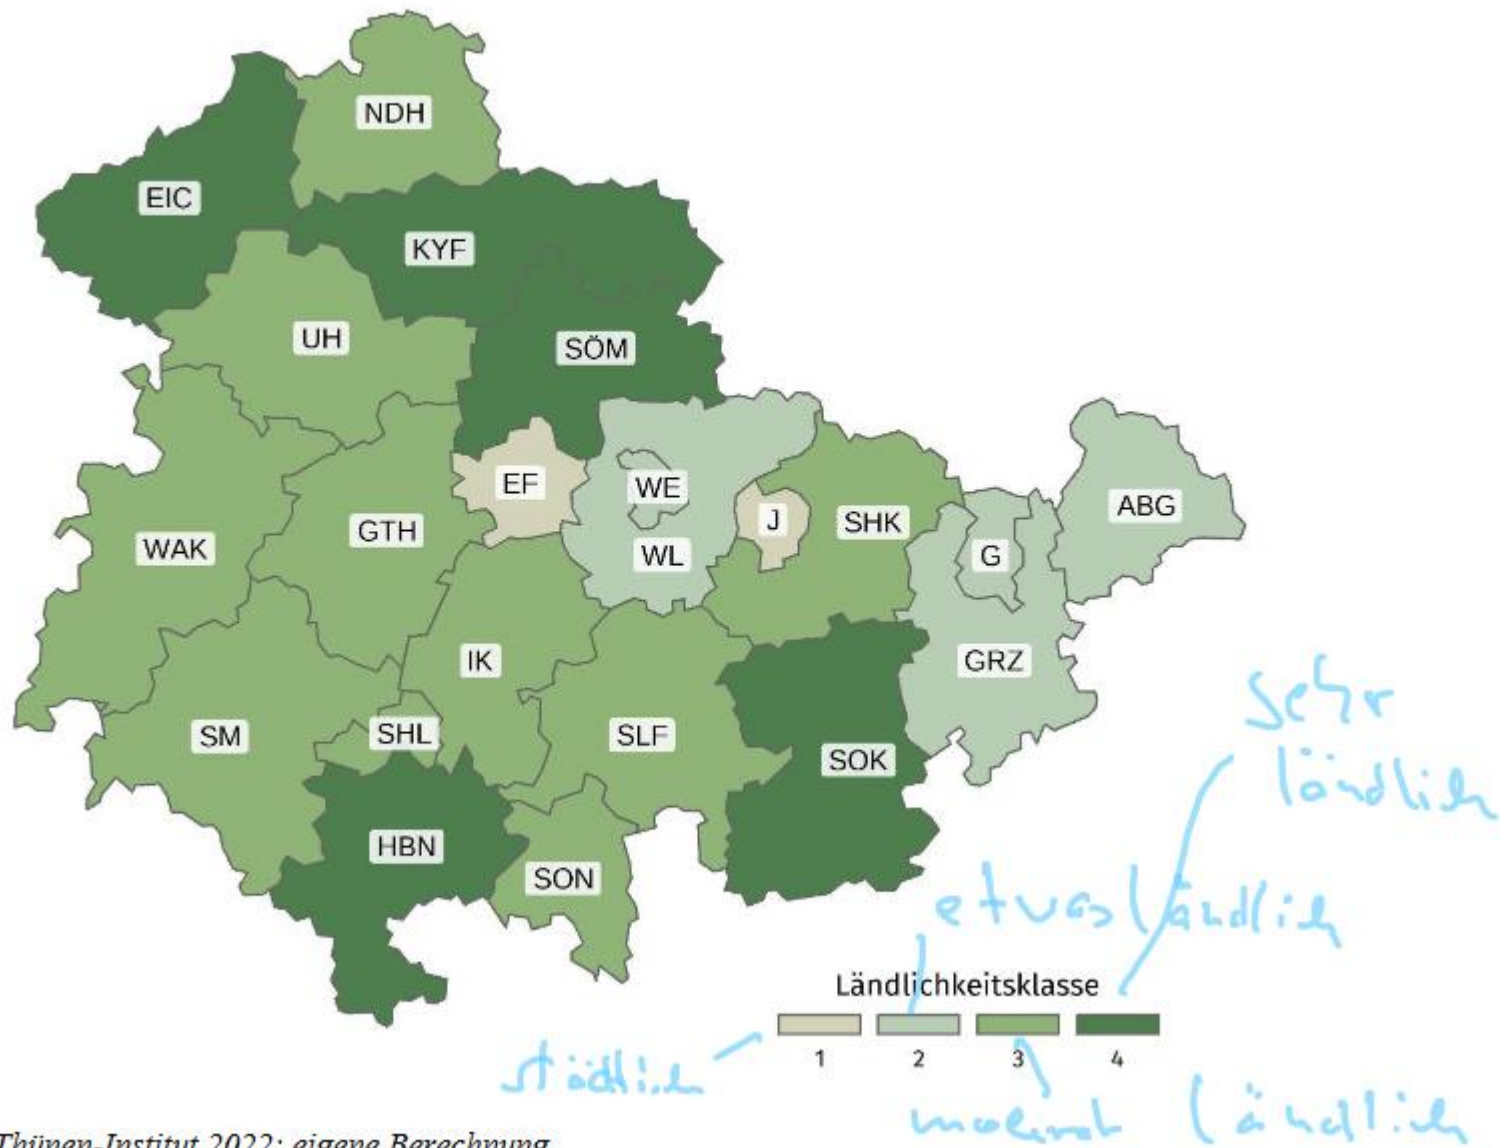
NDH
EIC
KYF
UH
SÖM
EF
WE
WL
J
SHK
ABG
G
WAK
GTH
IK
GRZ
SM
SHL
SLF
SOK
HBN
SON

Sehr ländlich

etwas ländlich

Ländlichkeitsklasse
1 2 3 4

städtlich

moderat ländlich

Thünen-Institut 2022; eigene Berechnung